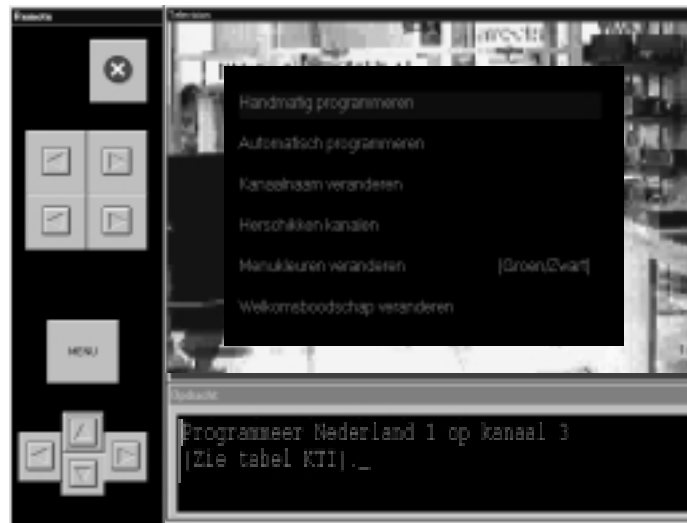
Remote

Television

Handmatig programmeren

Automatisch programmeren

Kanaalnaam veranderen

Herschikken kanalen

Menukleuren veranderen [Groen/Zwart]

Welkomstboodschap veranderen

MENU

Opdracht

Programmeer Nederland 1 op kanaal 3 (Zie tabel KTI)._